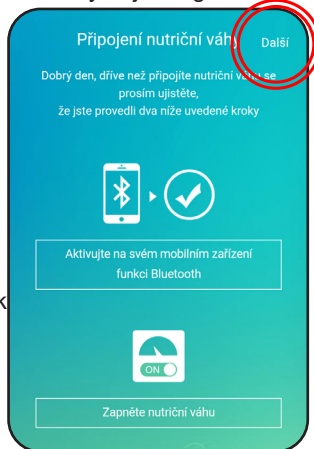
Připojení nutriční váhy

Další

Dobrý den, dříve než připojíte nutriční váhu se prosím ujistěte, že jste provedli dva níže uvedené kroky

Aktivujte na svém mobilním zařízení funkci Bluetooth

ON

Zapněte nutriční váhu